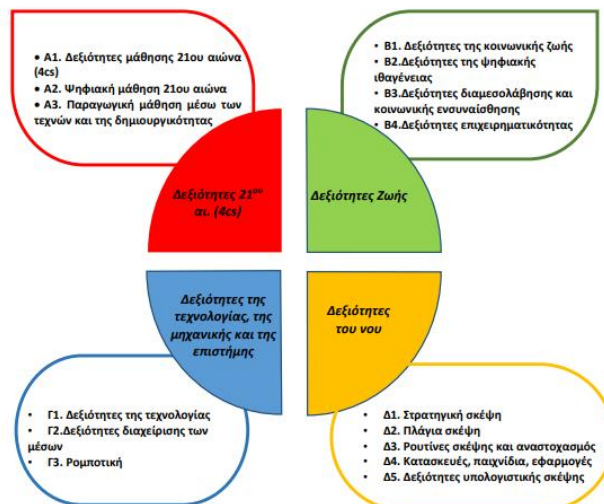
• Α1. Δεξιότητες μάθησης 21ου αιώνα (4cs)
• Α2. Ψηφιακή μάθηση 21ου αιώνα
• Α3. Παραγωγική μάθηση μέσω των τεχνών και της δημιουργικότητας

• Β1. Δεξιότητες της κοινωνικής ζωής
• Β2.Δεξιότητες της ψηφιακής ιθαγένειας
• Β3.Δεξιότητες διαμεσολάβησης και κοινωνικής ενσυναίσθησης
• Β4.Δεξιότητες επιχειρηματικότητας

Δεξιότητες 21$^{ου}$ αι. (4cs)

Δεξιότητες Ζωής

Δεξιότητες της τεχνολογίας, της μηχανικής και της επιστήμης

Δεξιότητες του νου

• Γ1. Δεξιότητες της τεχνολογίας
• Γ2.Δεξιότητες διαχείρισης των μέσων
• Γ3. Ρομποτική

• Δ1. Στρατηγική σκέψη
• Δ2. Πλάγια σκέψη
• Δ3. Ρουτίνες σκέψης και αναστοχασμός
• Δ4. Κατασκευές, παιχνίδια, εφαρμογές
• Δ5. Δεξιότητες υπολογιστικής σκέψης